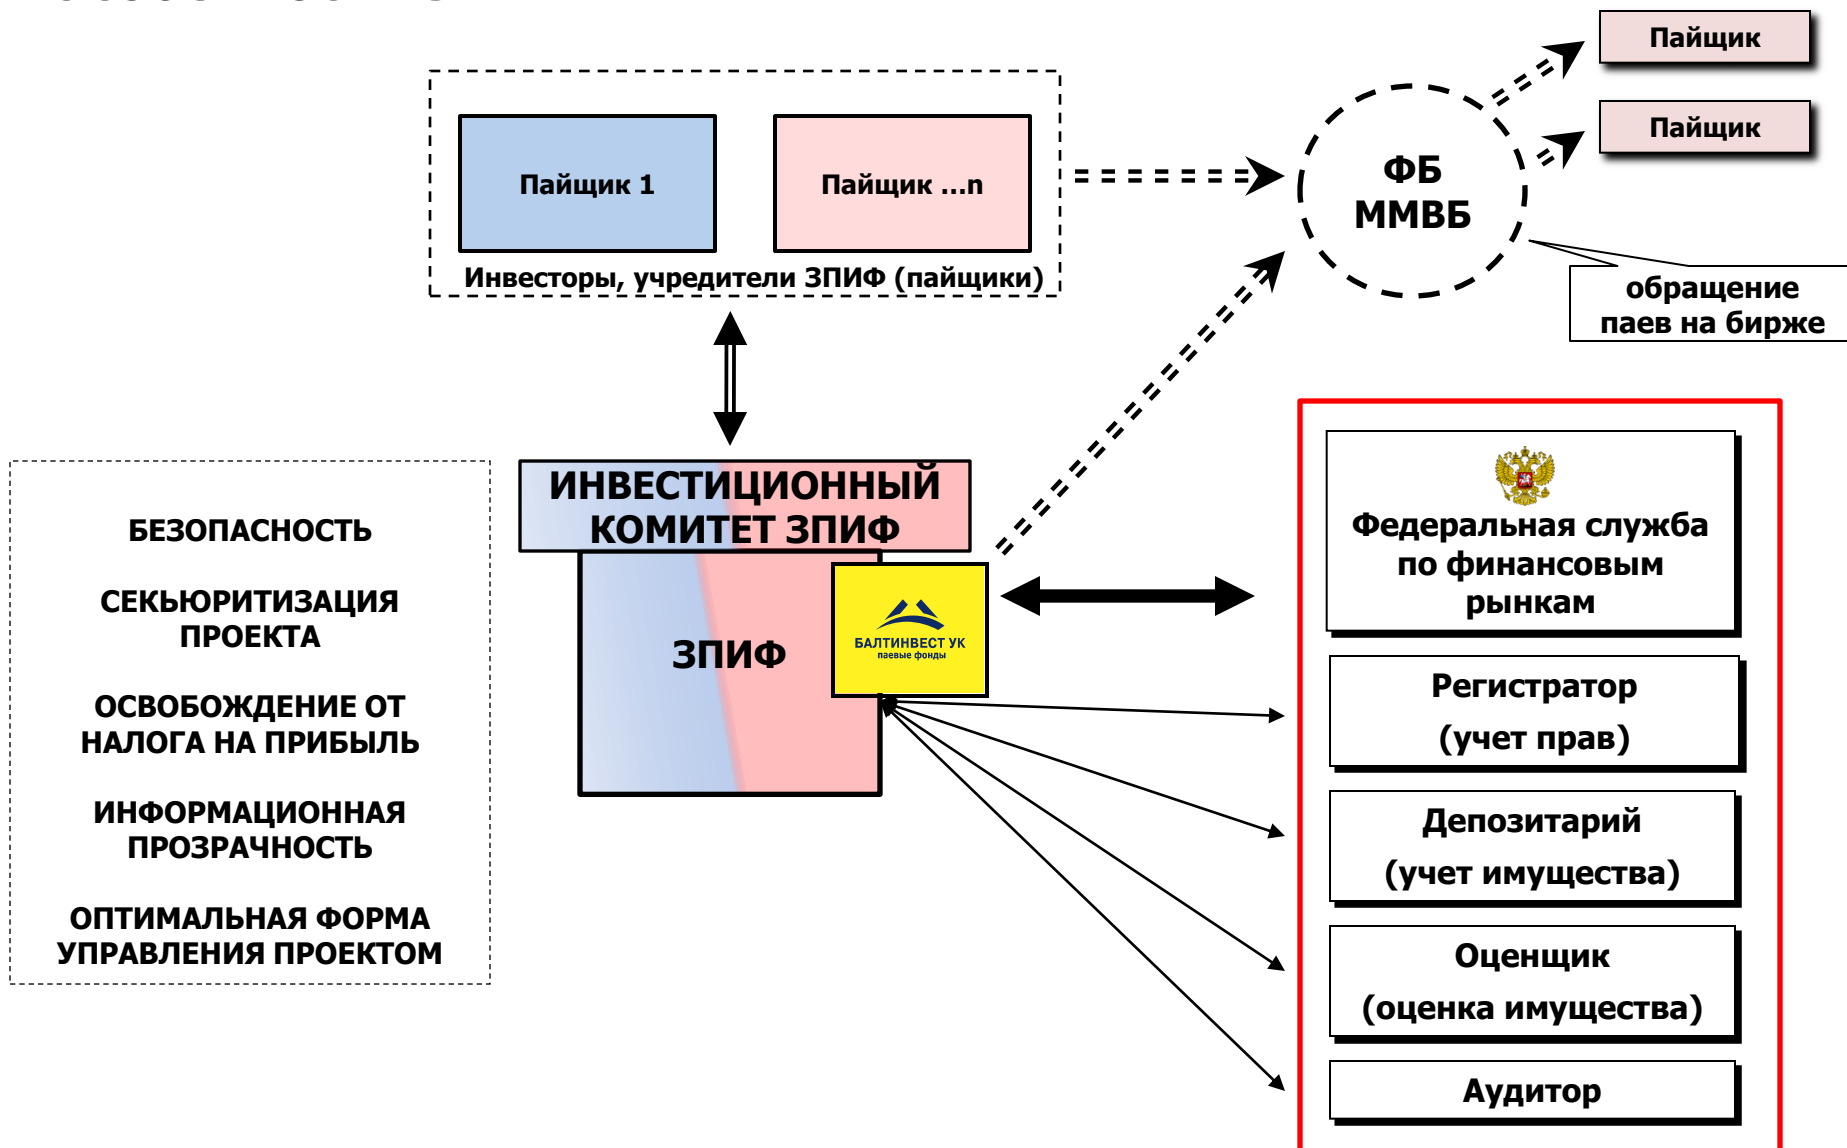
Пайщик

Пайщик

Пайщик 1

Пайщик ...n

Инвесторы, учредители ЗПИФ (пайщики)

ФБ ММВБ

обращение паев на бирже

БЕЗОПАСНОСТЬ

СЕКЬЮРИТИЗАЦИЯ ПРОЕКТА

ОСВОБОЖДЕНИЕ ОТ НАЛОГА НА ПРИБЫЛЬ

ИНФОРМАЦИОННАЯ ПРОЗРАЧНОСТЬ

ОПТИМАЛЬНАЯ ФОРМА УПРАВЛЕНИЯ ПРОЕКТОМ

ИНВЕСТИЦИОННЫЙ КОМИТЕТ ЗПИФ

ЗПИФ

БАЛТИНВЕСТ УК
паевые фонды

Федеральная служба по финансовым рынкам

Регистратор
(учет прав)

Депозитарий
(учет имущества)

Оценщик
(оценка имущества)

Аудитор